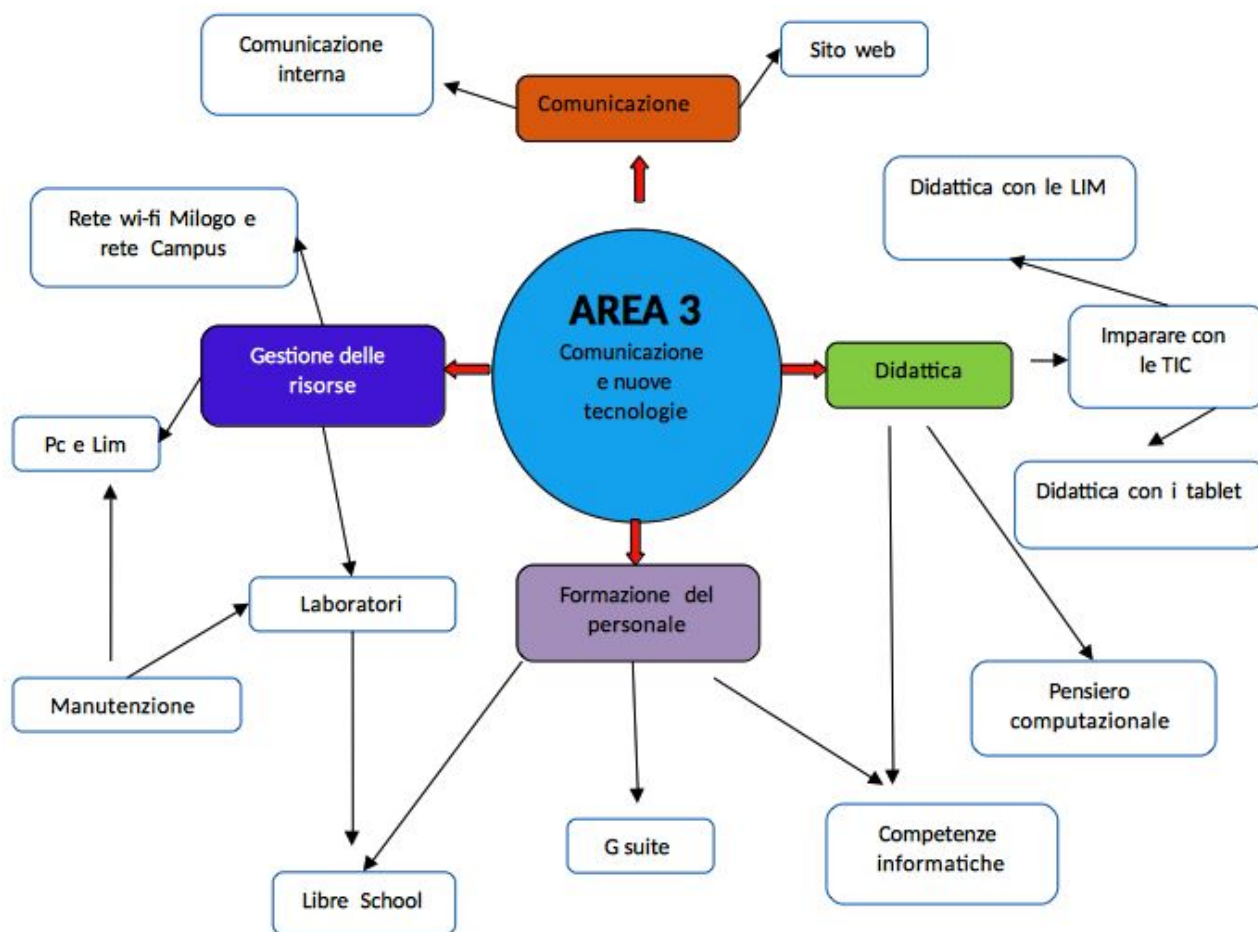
Comunicazione interna

Sito web

Comunicazione

Didattica con le LIM

Rete wi-fi Milogo e rete Campus

AREA 3
Comunicazione e nuove tecnologie

Gestione delle risorse

Didattica

Imparare con le TIC

Pc e Lim

Didattica con i tablet

Laboratori

Formazione del personale

Manutenzione

Pensiero computazionale

G suite

Competenze informatiche

Libre School